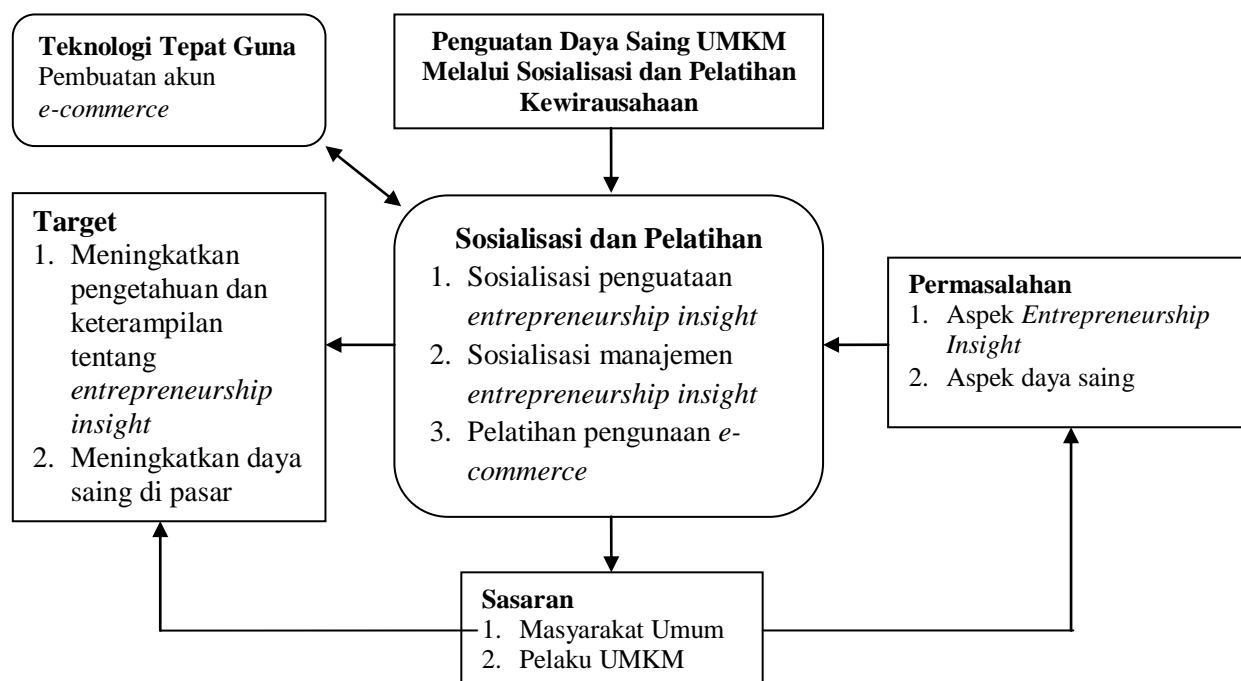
Teknologi Tepat Guna
Pembuatan akun *e-commerce*

Penguatan Daya Saing UMKM Melalui Sosialisasi dan Pelatihan Kewirausahaan

Target
1. Meningkatkan pengetahuan dan keterampilan tentang *entrepreneurship insight*
2. Meningkatkan daya saing di pasar

Sosialisasi dan Pelatihan
1. Sosialisasi penguataan *entrepreneurship insight*
2. Sosialisasi manajemen *entrepreneurship insight*
3. Pelatihan pengunaan *e-commerce*

Permasalahan
1. Aspek *Entrepreneurship Insight*
2. Aspek daya saing

Sasaran
1. Masyarakat Umum
2. Pelaku UMKM